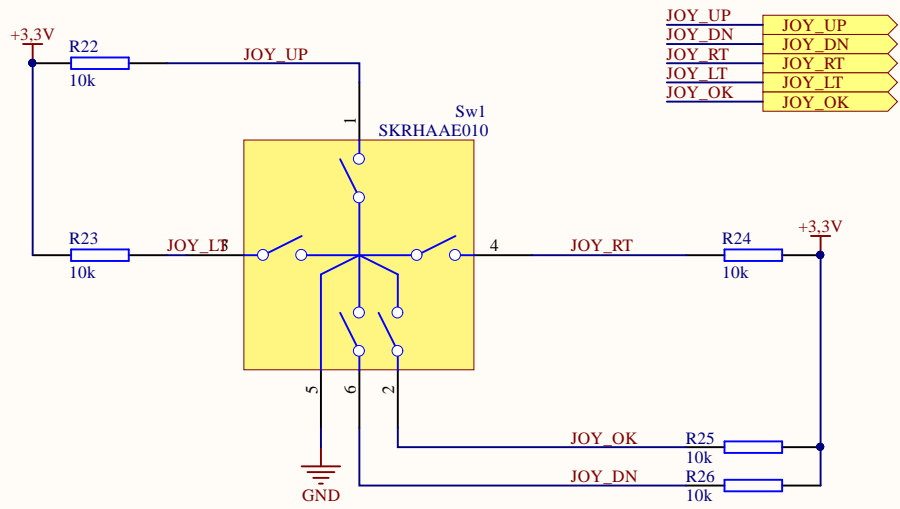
JOY_UP
JOY_DN
JOY_RT
JOY_LT
JOY_OK

JOY_UP
JOY_DN
JOY_RT
JOY_LT
JOY_OK

+3,3V

R22
10k

JOY_UP

1

Sw1
SKRHAAE010

R23
10k

JOY_LT

3

4

JOY_RT

R24
10k

+3,3V

5

6

2

JOY_OK

R25
10k

JOY_DN

R26
10k

GND